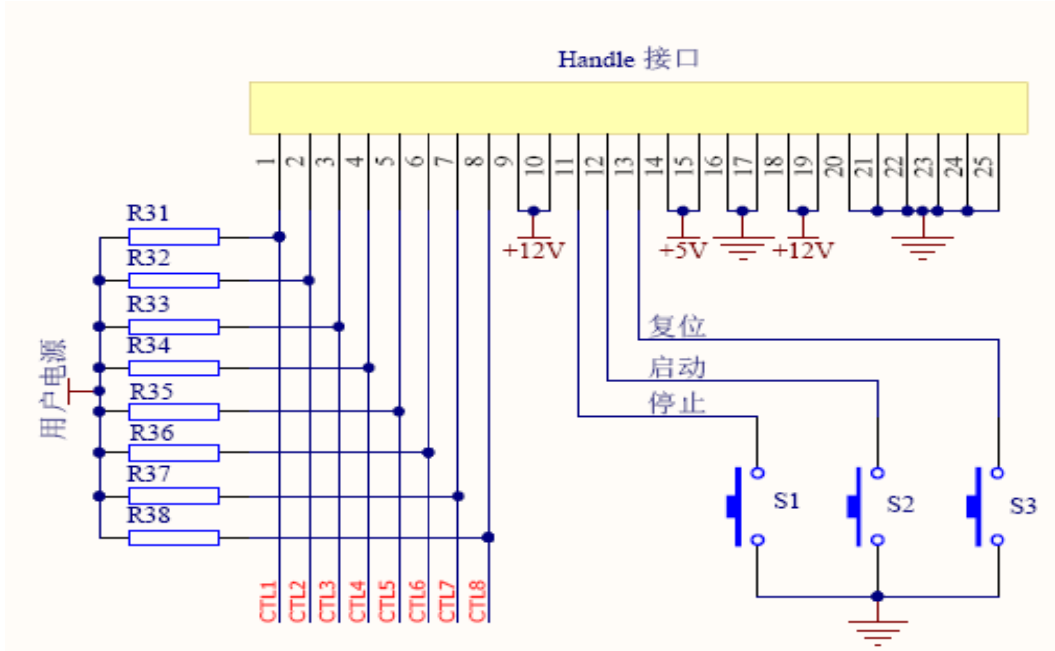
Handle 接口

1 2 3 4 5 6 7 8 9 10 11 12 13 14 15 16 17 18 19 20 21 22 23 24 25

+12V +5V +12V

R31
R32
R33
R34
R35
R36
R37
R38

用户电源

复位
启动
停止

S1 S2 S3

CTL1 CTL2 CTL3 CTL4 CTL5 CTL6 CTL7 CTL8